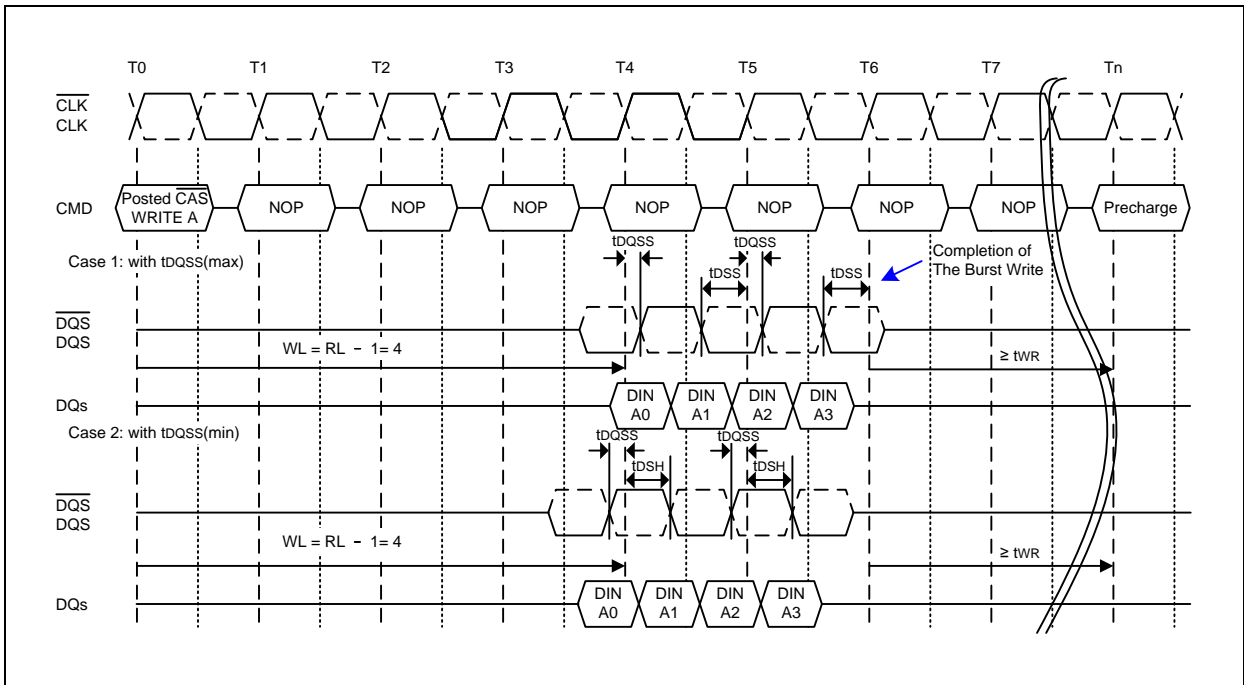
T0 T1 T2 T3 T4 T5 T6 T7 Tn

$\overline{CLK}$
CLK

CMD
Posted $\overline{CAS}$ WRITE A
NOP
NOP
NOP
NOP
NOP
NOP
NOP
Precharge

Case 1: with tDQSS(max)
tDQSS
tDQSS
tDSS
tDSS
Completion of The Burst Write

$\overline{DQS}$
DQS
WL = RL - 1= 4
≥ tWR

DQs
DIN A0
DIN A1
DIN A2
DIN A3

Case 2: with tDQSS(min)
tDQSS
tDSH
tDQSS
tDSH

$\overline{DQS}$
DQS
WL = RL - 1= 4
≥ tWR

DQs
DIN A0
DIN A1
DIN A2
DIN A3